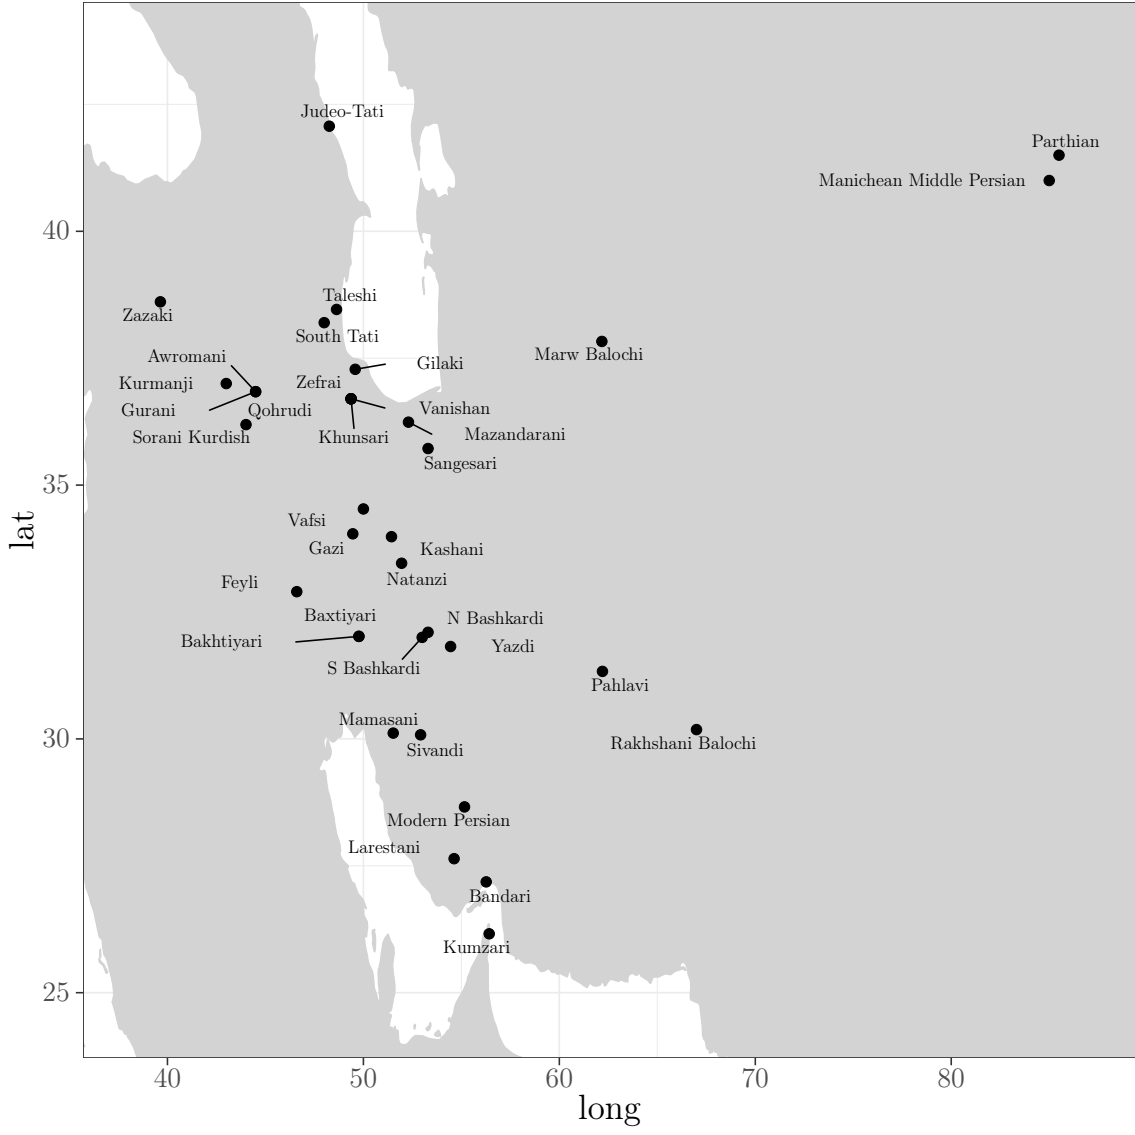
Judeo-Tati
Parthian
Manichean Middle Persian
Zazaki
Taleshi
South Tati
Marw Balochi
Awromani
Gilaki
Kurmanji
Zefrai
Gurani
Qohrudi
Vanishan
Sorani Kurdish
Khunsari
Mazandarani
Sangesari
Vafsi
Gazi
Kashani
Natanzi
Feyli
Baxtiyari
N Bashkardi
Bakhtiyari
Yazdi
S Bashkardi
Pahlavi
Mamasani
Rakhshani Balochi
Sivandi
Modern Persian
Larestani
Bandari
Kumzari

lat
40
35
30
25

long
40
50
60
70
80